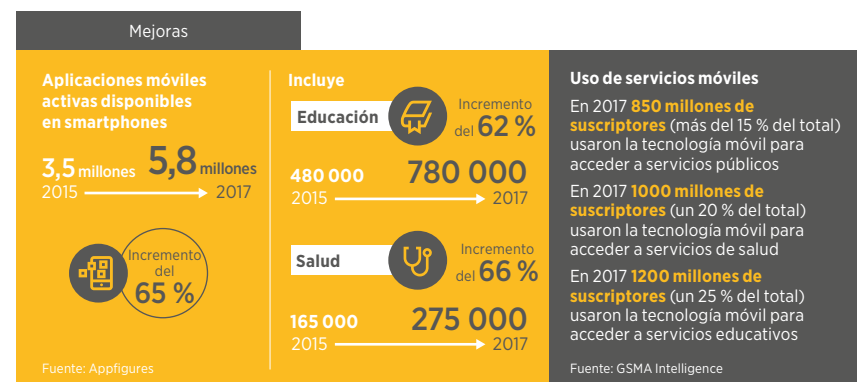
Mejoras

Aplicaciones móviles activas disponibles en smartphones

3,5 millones 2015 5,8 millones 2017

Incremento del 65 %

Fuente: Appfigures

Incluye

Educación Incremento del 62 %

480 000 2015 780 000 2017

Salud Incremento del 66 %

165 000 2015 275 000 2017

Uso de servicios móviles

En 2017 850 millones de suscriptores (más del 15 % del total) usaron la tecnología móvil para acceder a servicios públicos

En 2017 1000 millones de suscriptores (un 20 % del total) usaron la tecnología móvil para acceder a servicios de salud

En 2017 1200 millones de suscriptores (un 25 % del total) usaron la tecnología móvil para acceder a servicios educativos

Fuente: GSMA Intelligence